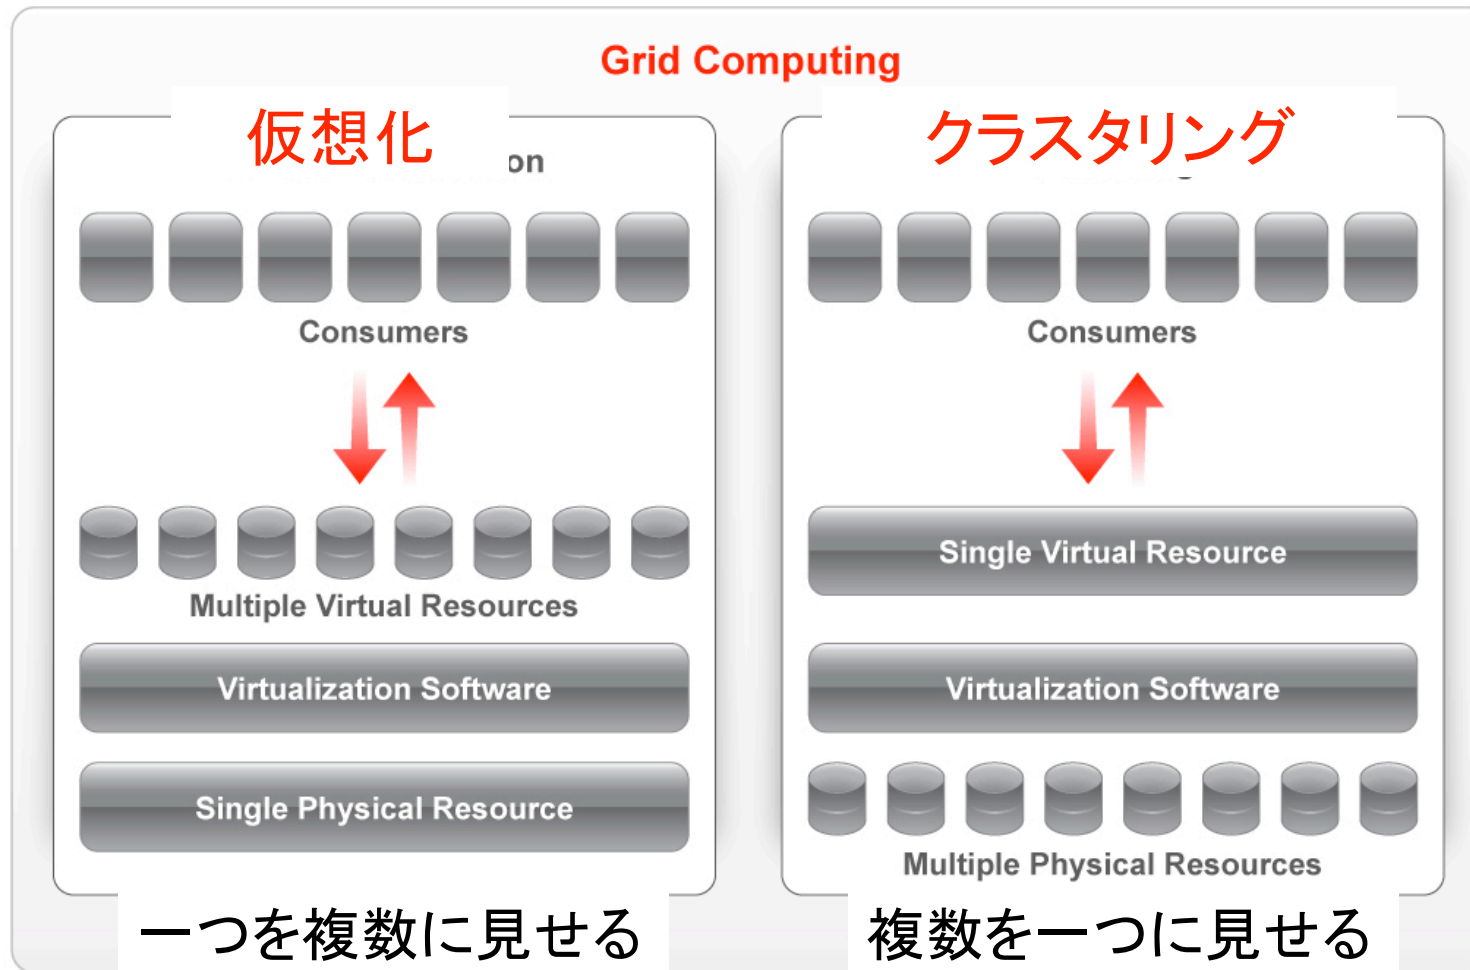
Grid Computing

仮想化

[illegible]on

Consumers

Multiple Virtual Resources

Virtualization Software

Single Physical Resource

一つを複数に見せる

クラスタリング

Consumers

Single Virtual Resource

Virtualization Software

Multiple Physical Resources

複数を一つに見せる